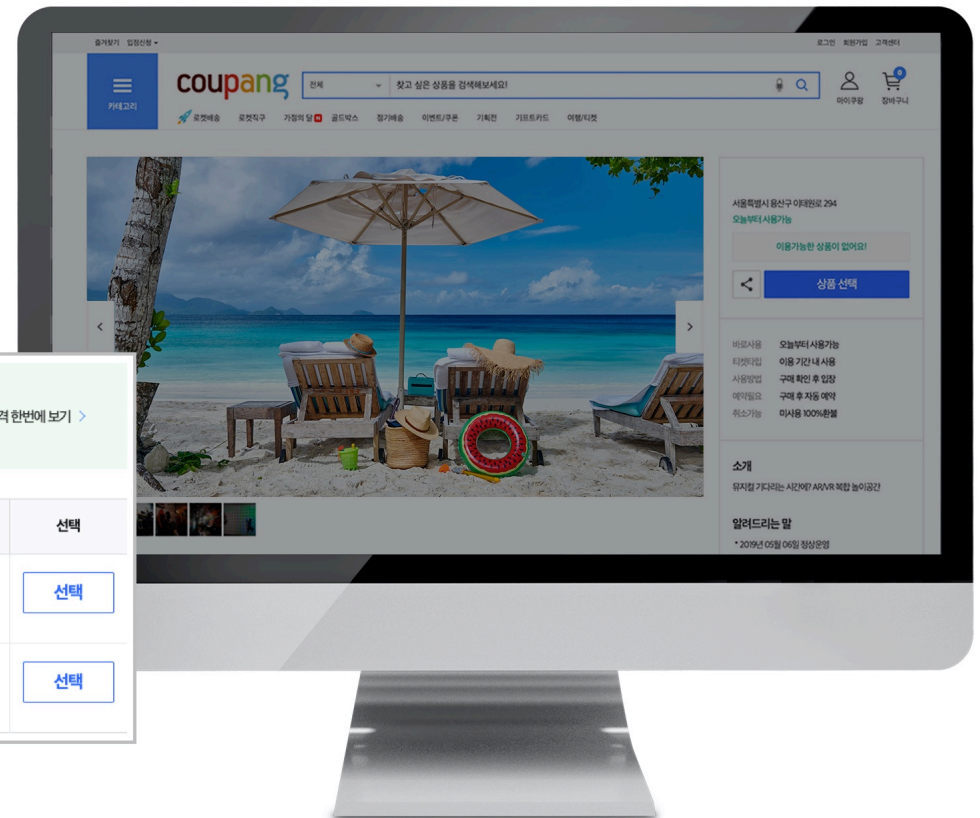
즐겨찾기 입점신청 ▾

로그인 회원가입 고객센터

카테고리

coupang

전체

찾고 싶은 상품을 검색해보세요!

마이쿠팡

0

장바구니

로켓배송 로켓직구 가정의 달 골드박스 정기배송 이벤트/쿠폰 기획전 기프트카드 여행/티켓

서울특별시 용산구 이태원로 294

오늘부터 사용가능

이용가능한 상품이 없어요!

상품 선택

바로사용 오늘부터 사용가능

티켓타입 이용 기간 내 사용

사용방법 구매 확인 후 입장

예약필요 구매 후 자동 예약

취소가능 미사용 100%환불

소개

뮤지컬 기다리는 시간에? AR/VR 복합 놀이공간

알려드리는 말

* 2019년 05월 06일 정상운영

격 한번에 보기 >

선택

선택

선택